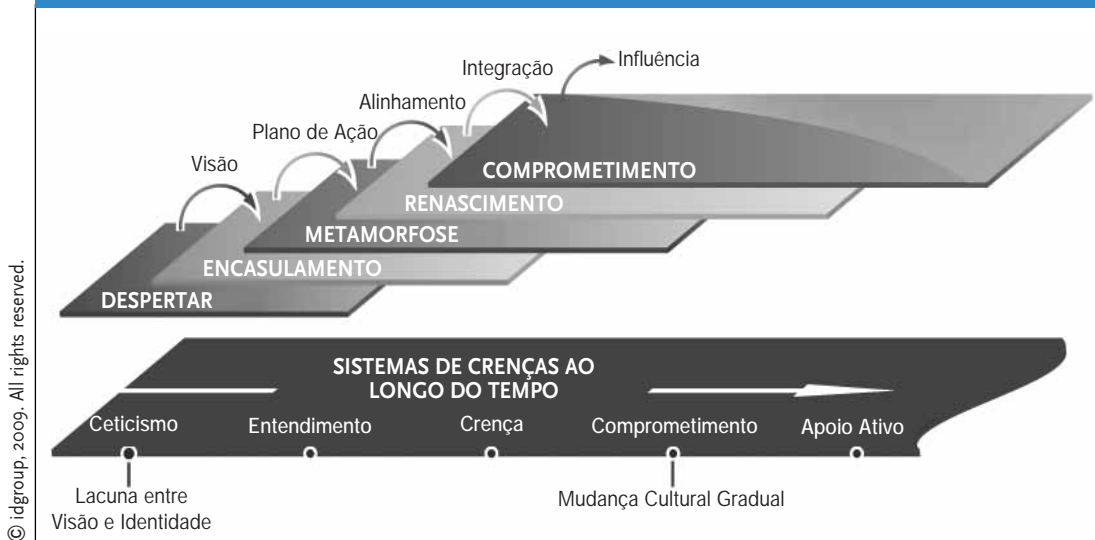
© idgroup, 2009. All rights reserved.

Influência

Integração

Alinhamento

Plano de Ação

Visão

COMPROMETIMENTO

RENASCIMENTO

METAMORFOSE

ENCASULAMENTO

DESPERTAR

SISTEMAS DE CRENÇAS AO LONGO DO TEMPO

Ceticismo

Entendimento

Crença

Comprometimento

Apoio Ativo

Lacuna entre Visão e Identidade

Mudança Cultural Gradual